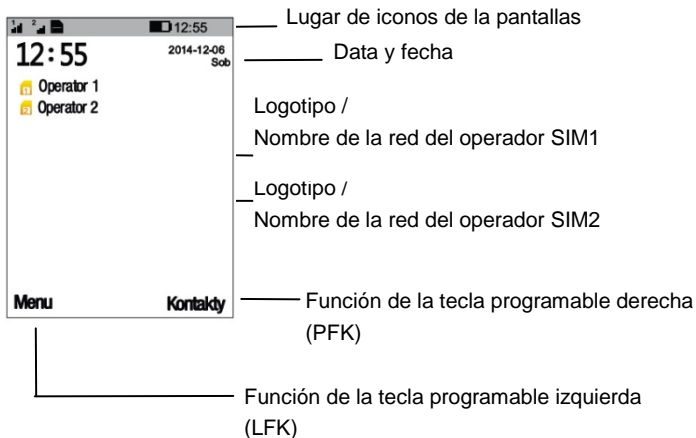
12:55
12:55
2014-12-06
Sob
Operator 1
Operator 2
Menu
Kontakty

Lugar de iconos de la pantallas

Data y fecha

Logotipo /
Nombre de la red del operador SIM1

Logotipo /
Nombre de la red del operador SIM2

Función de la tecla programable derecha (PFK)

Función de la tecla programable izquierda (LFK)